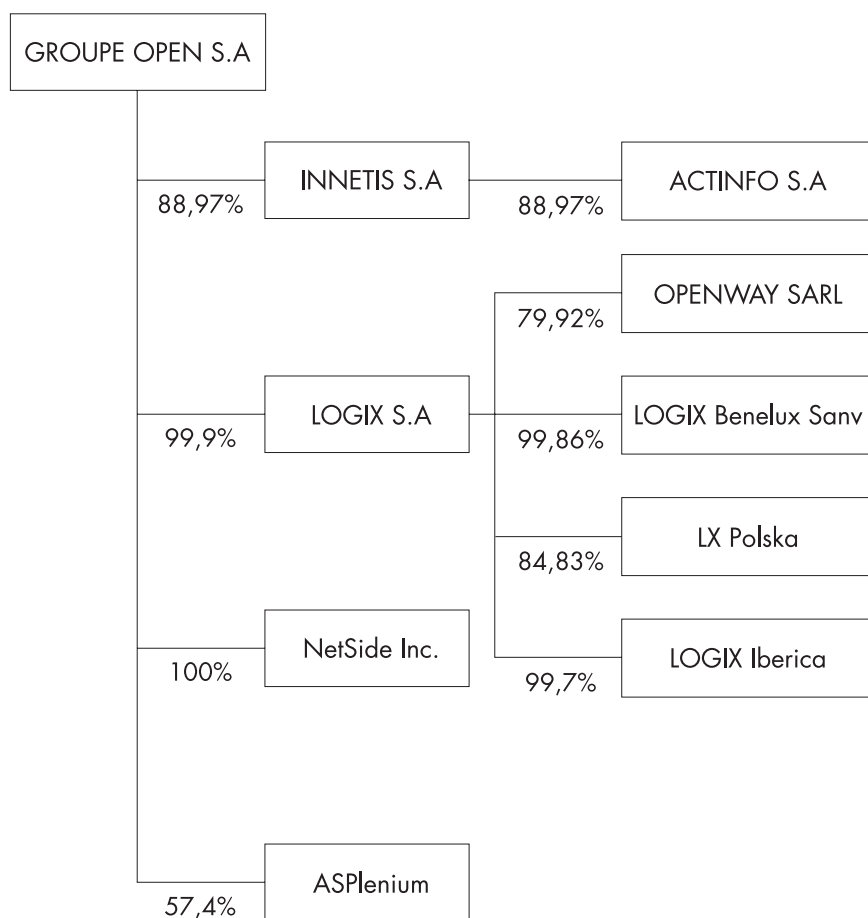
GROUPE OPEN S.A

88,97%

INNETIS S.A

88,97%

ACTINFO S.A

79,92%

OPENWAY SARL

99,9%

LOGIX S.A

99,86%

LOGIX Benelux Sanv

84,83%

LX Polska

100%

NetSide Inc.

99,7%

LOGIX Iberica

57,4%

ASPlenium